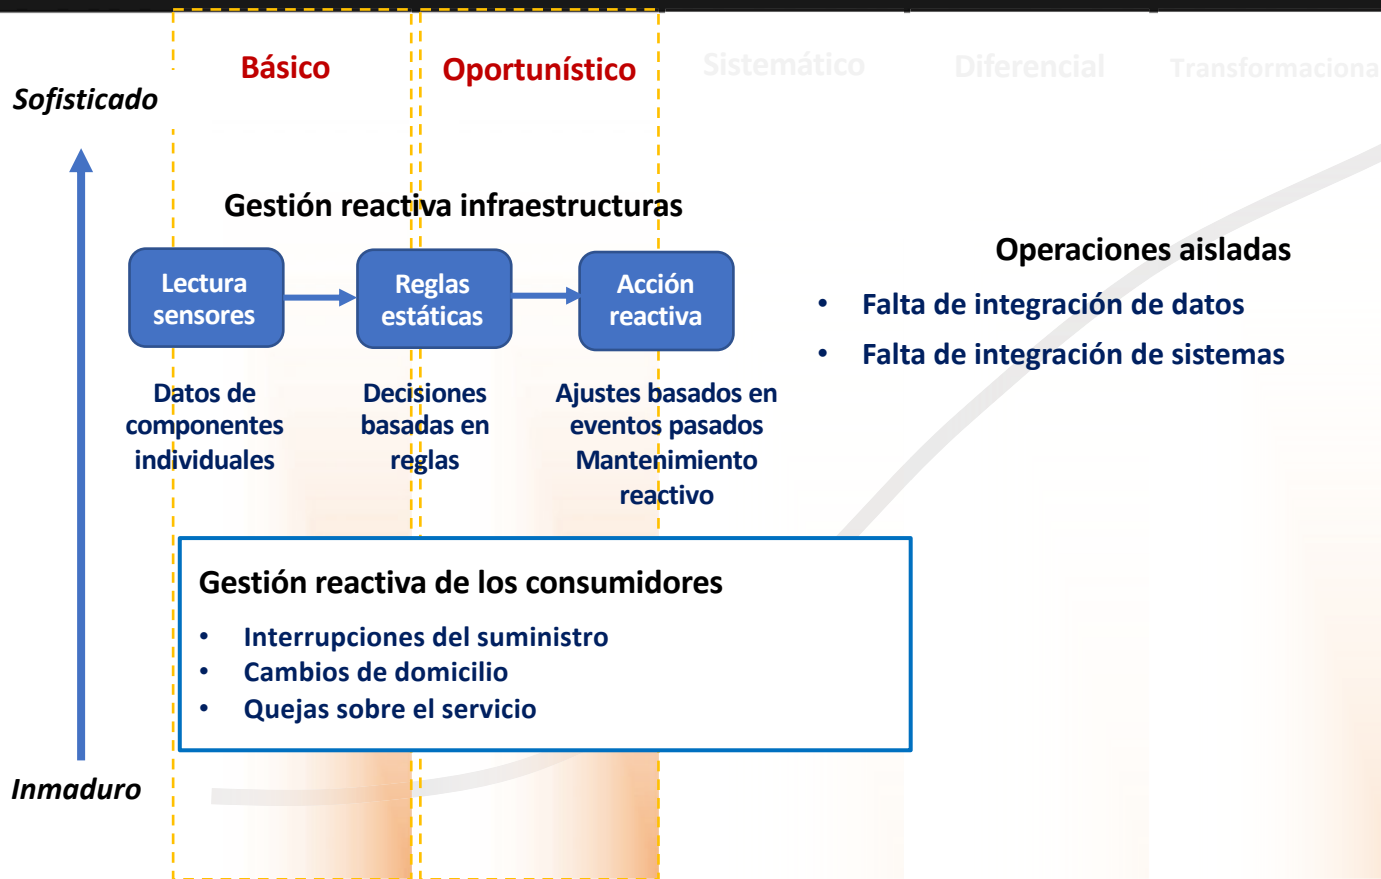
Sofisticado

Básico

Oportunístico

Sistemático

Diferencial

Transformaciona

Gestión reactiva infraestructuras

Lectura sensores

Reglas estáticas

Acción reactiva

Datos de componentes individuales

Decisiones basadas en reglas

Ajustes basados en eventos pasados
Mantenimiento reactivo

Operaciones aisladas

• Falta de integración de datos
• Falta de integración de sistemas

Gestión reactiva de los consumidores

• Interrupciones del suministro
• Cambios de domicilio
• Quejas sobre el servicio

Inmaduro